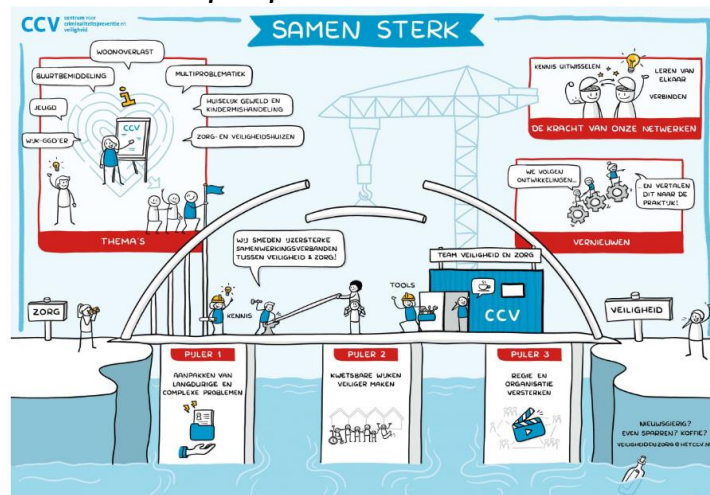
CCV centrum voor criminaliteitspreventie en veiligheid

SAMEN STERK

WOONOVERLAST
BUURTBEMIDDELING
MULTIPROBLEMATIEK
JEUGD
HUISELIJK GEWELD EN KINDERMISHANDELING
WIJK-GGD'ER
CCV
ZORG- EN VEILIGHEIDSHUIZEN
THEMA'S

KENNIS UITWISSELEN
LEREN VAN ELKAAR
VERBINDEN
DE KRACHT VAN ONZE NETWERKEN

WE VOLGEN ONTWIKKELINGEN...
EN VERTALEN DIT NAAR DE PRAKTIJK!
VERNIEUWEN

WIJ SMEDEN IJZERSTERKE SAMENWERKINGSVERBANDEN TUSSEN VEILIGHEID & ZORG!
TEAM VEILIGHEID EN ZORG
TOOLS
KENNIS
CCV
ZORG
VEILIGHEID

PIJLER 1
AANPAKKEN VAN LANGDURIGE EN COMPLEXE PROBLEMEN

PIJLER 2
KWETSBARE WIJKEN VEILIGER MAKEN

PIJLER 3
REGIE EN ORGANISATIE VERSTERKEN

NIEUWSGIERIG? EVEN SPARREN? KOFFIE?
VEILIGHEIDENZORG@HETCCV.NL